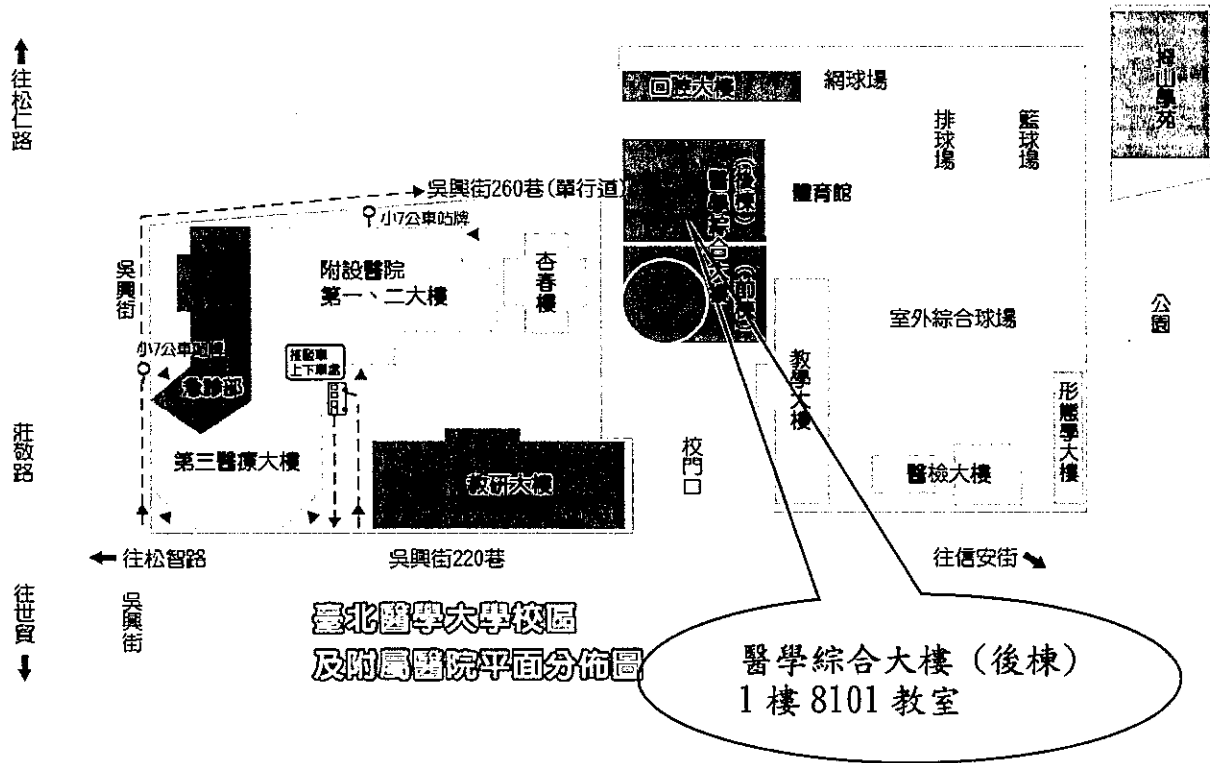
往松仁路

回憶大樓
網球場
排球場
籃球場
虎山學苑

吳興街260巷(單行道)
小17公車站牌
體育館
(後棟)醫學綜合大樓(前棟)

吳興街
附設醫院第一、二大樓
杏春樓

公園
室外綜合球場

小17公車站牌
接駁車上下車處
急診部
教學大樓
形態學大樓

莊敬路
第三醫療大樓
教研大樓
校門口
醫檢大樓

往松智路
吳興街220巷
往信安街

往世貿
吳興街

臺北醫學大學校區
及附屬醫院平面分佈圖

醫學綜合大樓 (後棟)
1 樓 8101 教室